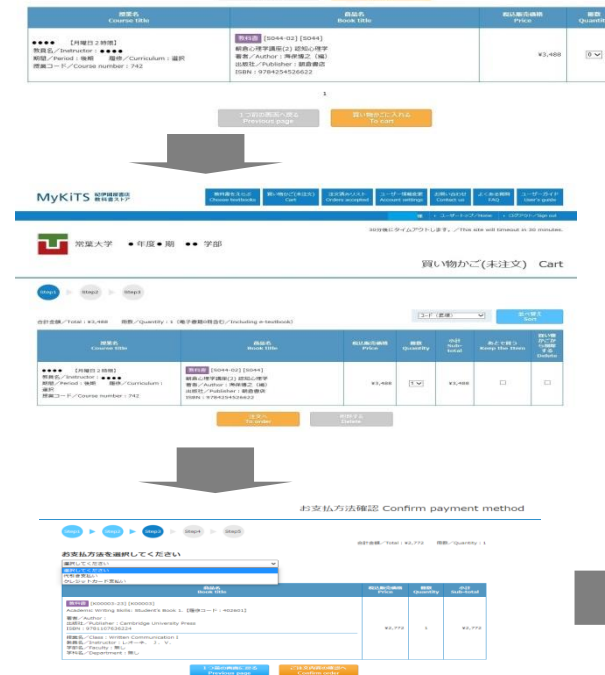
| 授業名 Course title | 商品名 Book title | 税込販売価格 Price | 冊数 Quantit |
|---|---|---|---|
| ●●●● 【月曜日２時限】 教員名／Instructor：●●●● 期間／Period：後期 履修／Curriculum：選択 授業コード／Course number：742 | 教科書 [S044-02] [S044] 朝倉心理学講座(2) 認知心理学 著者／Author：海保博之（編） 出版社／Publisher：朝倉書店 ISBN：9784254526622 | ¥3,488 | 0 |

1

１つ前の画面へ戻る Previous page

買い物かごに入れる To cart

MyKiTS 紀伊國屋書店 教科書ストア

教科書をさがす Choose textbooks | 買い物かご(未注文) Cart | 注文済みリスト Orders accepted | ユーザー情報変更 Account settings | お問い合わせ Contact us | よくある質問 FAQ | ユーザーガイド User's guide

様 ｜ ユーザートップ／Home ｜ ログアウト／Sign out

30分後にタイムアウトします。／This site will timeout in 30 minutes.

常葉大学 ●年度●期 ●● 学部

買い物かご(未注文) Cart

Step1 Step2 Step3

コード（昇順） 並べ替え Sort

合計金額／Total：¥3,488 冊数／Quantity：1（電子書籍の数含む／Including e-textbook）

| 授業名 Course title | 商品名 Book title | 税込販売価格 Price | 冊数 Quantity | 小計 Sub-total | 買わずに残す Keep the item | 買い物かごから削除する Delete |
|---|---|---|---|---|---|---|
| ●●●● 【月曜日２時限】 教員名／Instructor：●●●● 期間／Period：後期 履修／Curriculum：選択 授業コード／Course number：742 | 教科書 [S044-02] [S044] 朝倉心理学講座(2) 認知心理学 著者／Author：海保博之（編） 出版社／Publisher：朝倉書店 ISBN：9784254526622 | ¥3,488 | 1 | ¥3,488 | ☐ | ☐ |

注文へ To order

削除する Delete

お支払方法確認 Confirm payment method

Step1 Step2 Step3 Step4 Step5

合計金額／Total：¥2,772 冊数／Quantity：1

お支払方法を選択してください

選択してください
選択してください
代引金支払い
クレジットカード支払い

| 商品名 Book title | 税込販売価格 Price | 冊数 Quantity | 小計 Sub-total |
|---|---|---|---|
| 教科書 [K00003-23] [K00003] Academic Writing Skills: Student's Book 1 [種別コード：402601] 著者／Author： 出版社／Publisher：Cambridge University Press ISBN：9781107636224 授業名／Class：Written Communication I 教員名／Instructor：レボーゼ、J、V、 学部名／Faculty：無し 学科名／Department：無し | ¥2,772 | 1 | ¥2,772 |

１つ前の画面に戻る Previous page

ご注文内容の確認へ Confirm order